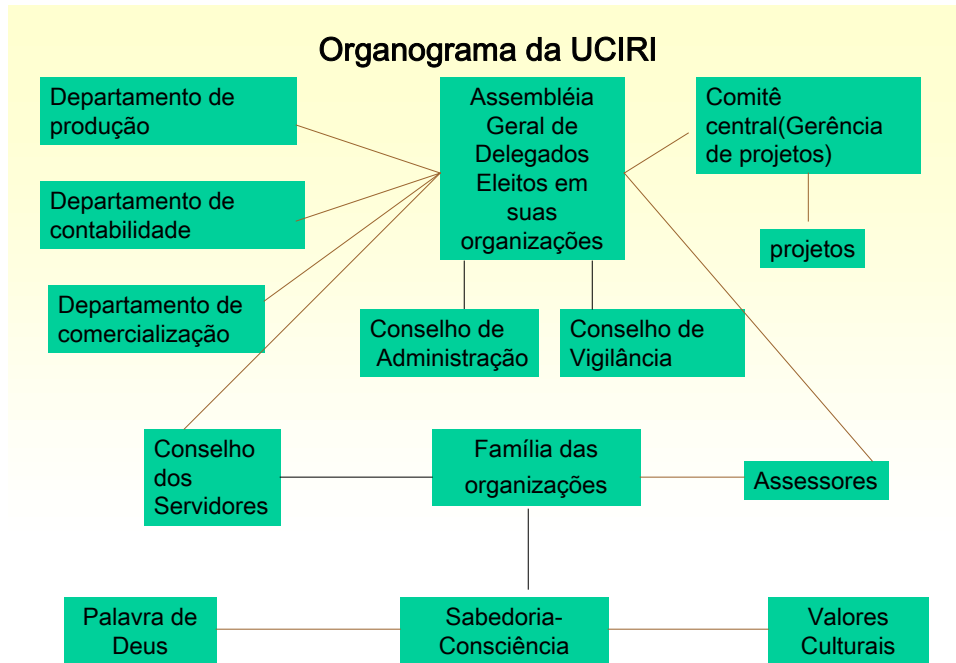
Organograma da UCIRI

Departamento de produção

Assembléia Geral de Delegados Eleitos em suas organizações

Comitê central(Gerência de projetos)

Departamento de contabilidade

projetos

Departamento de comercialização

Conselho de Administração

Conselho de Vigilância

Conselho dos Servidores

Família das organizações

Assessores

Palavra de Deus

Sabedoria-Consciência

Valores Culturais